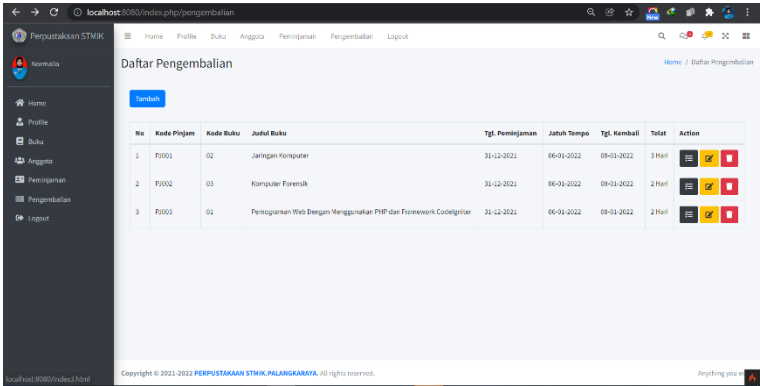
localhost:8080/index.php/pengembalian

Perpustakaan STMIK

Normalia

Home
Profile
Buku
Anggota
Peminjaman
Pengembalian
Logout

Home Profile Buku Anggota Peminjaman Pengembalian Logout

Daftar Pengembalian

Home / Daftar Pengembalian

Tambah

| No | Kode Pinjam | Kode Buku | Judul Buku | Tgl. Peminjaman | Jatuh Tempo | Tgl. Kembali | Telat | Action |
|---|---|---|---|---|---|---|---|---|
| 1 | PJ001 | 02 | Jaringan Komputer | 31-12-2021 | 06-01-2022 | 09-01-2022 | 3 Hari | |
| 2 | PJ002 | 03 | Komputer Forensik | 31-12-2021 | 06-01-2022 | 08-01-2022 | 2 Hari | |
| 3 | PJ003 | 01 | Pemograman Web Dengan Menggunakan PHP dan Framework CodeIgniter | 31-12-2021 | 06-01-2022 | 08-01-2022 | 2 Hari | |

localhost:8080/index3.html

Copyright © 2021-2022 PERPUSTAKAAN STMIK.PALANGKARAYA. All rights reserved.

Anything you w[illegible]